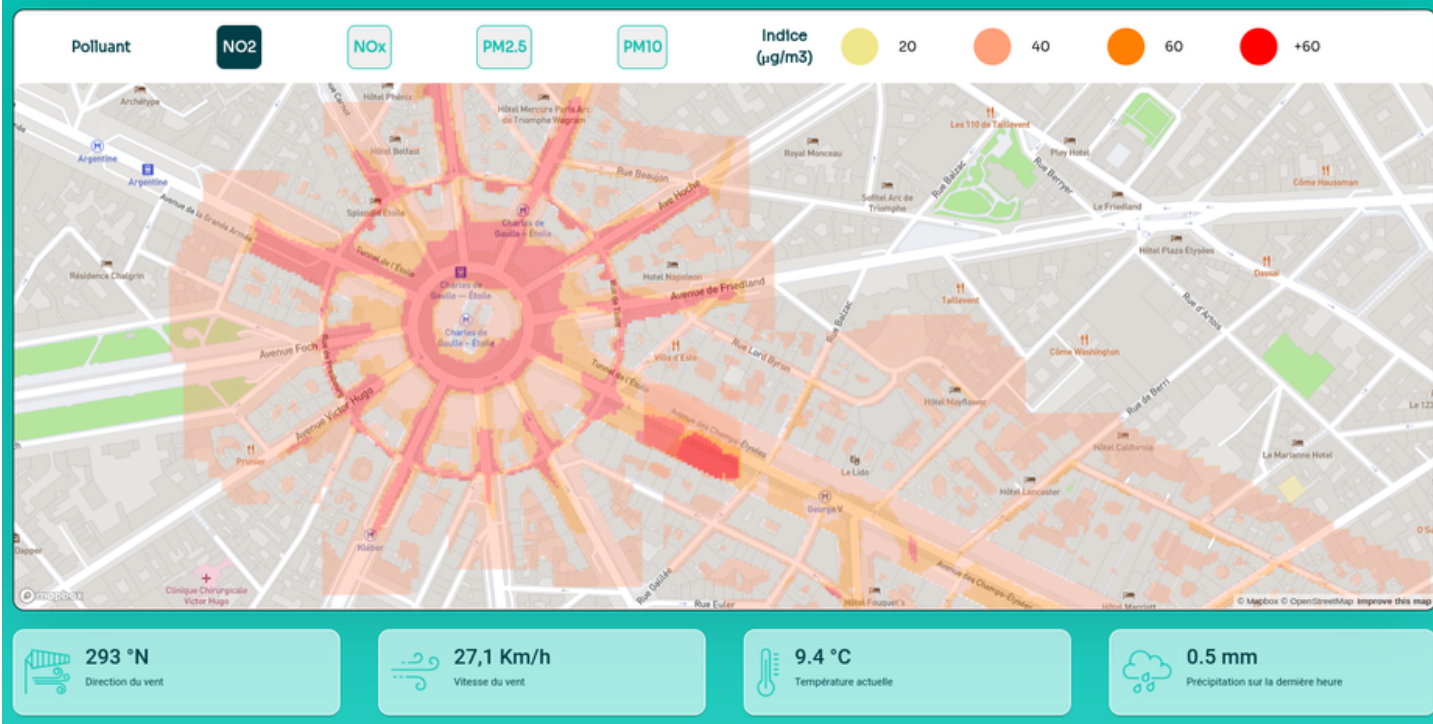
Polluant NO2 NOx PM2.5 PM10 Indice (µg/m3) 20 40 60 +60

Archétype
Argentine
Argentine
Avenue de la Grande Armée
Résidence Chalgrin
Hôtel Phénix
Hôtel Mercure Paris Arc de Triomphe Wagram
Hôtel Belfast
Splendid Etoile
Rue Beaujon
Avenue Hoche
Charles de Gaulle – Étoile
Charles de Gaulle – Étoile
Charles de Gaulle – Étoile
Tunnel de l'Étoile
Hôtel Napoleon
Avenue de Friedland
Avenue Foch
Avenue Victor Hugo
Villa d'Este
Rue Lord Byron
Tunnel de l'Étoile
Avenue des Champs-Élysées
Prunier
Kléber
Dapper
Clinique Chirurgicale Victor Hugo
Royal Monceau
Sofitel Arc de Triomphe
Rue Balzac
Les 110 de Taillevent
Pley Hotel
Rue Berryer
Le Friedland
Hôtel Plaza Elysées
Dessai
Taillevent
Rue d'Artois
Rue Balzac
Céme Washington
Hôtel Mayflower
Rue de Berri
Hôtel California
La Marianne Hotel
Le Lido
Hôtel Lancaster
George V
Rue Galilée
Rue Euler
Hôtel Fouquet's
Avenue des Champs-Élysées
Hôtel Marriott
Céme Hausman
Le 122
O'S
mapbox
© Mapbox © OpenStreetMap Improve this map

293 °N
Direction du vent

27,1 Km/h
Vitesse du vent

9.4 °C
Température actuelle

0.5 mm
Précipitation sur la dernière heure